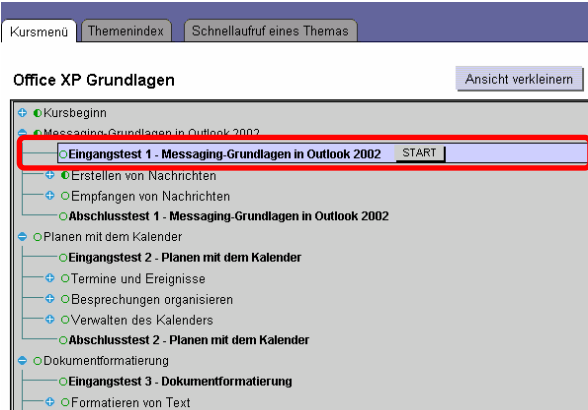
Kursmenü | Themenindex | Schnellaufruf eines Themas

Office XP Grundlagen

Ansicht verkleinern

Kursbeginn
Messaging-Grundlagen in Outlook 2002
Eingangstest 1 - Messaging-Grundlagen in Outlook 2002 START
Erstellen von Nachrichten
Empfangen von Nachrichten
Abschlusstest 1 - Messaging-Grundlagen in Outlook 2002
Planen mit dem Kalender
Eingangstest 2 - Planen mit dem Kalender
Termine und Ereignisse
Besprechungen organisieren
Verwalten des Kalenders
Abschlusstest 2 - Planen mit dem Kalender
Dokumentformatierung
Eingangstest 3 - Dokumentformatierung
Formatieren von Text